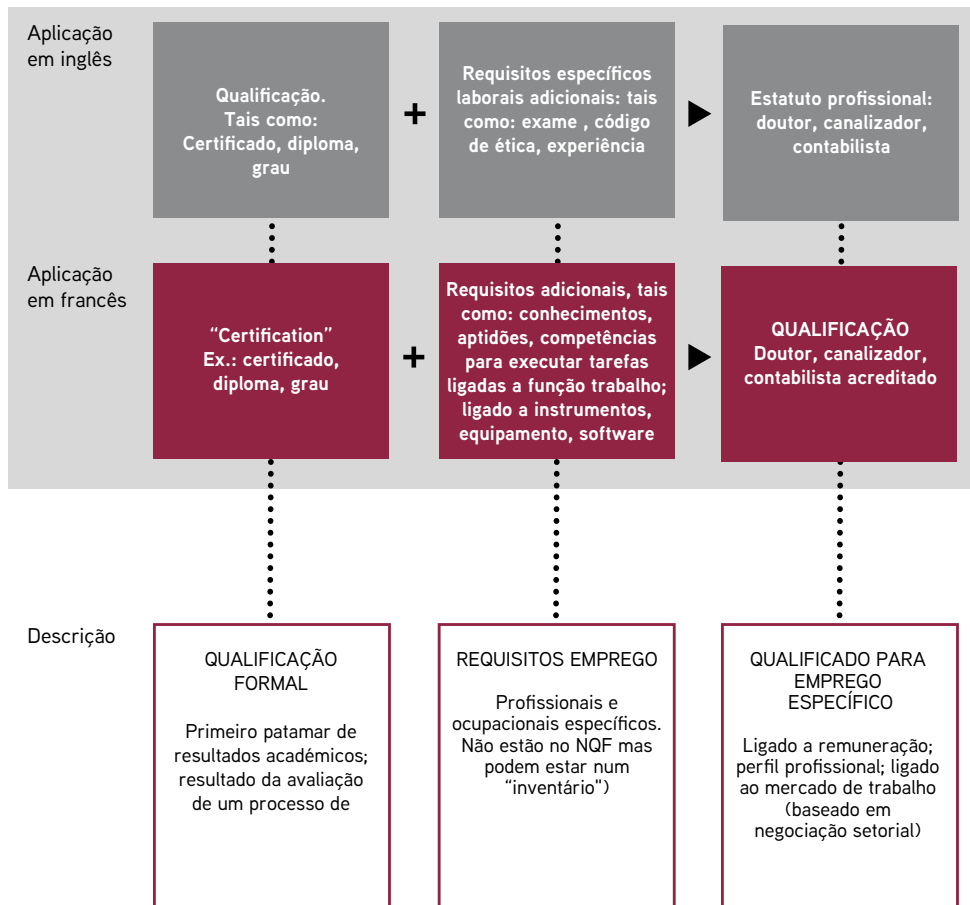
Aplicação em inglês

Qualificação. Tais como: Certificado, diploma, grau

+

Requisitos específicos laborais adicionais: tais como: exame , código de ética, experiência

Estatuto profissional: doutor, canalizador, contabilista

Aplicação em francês

"Certification" Ex.: certificado, diploma, grau

+

Requisitos adicionais, tais como: conhecimentos, aptidões, competências para executar tarefas ligadas a função trabalho; ligado a instrumentos, equipamento, software

QUALIFICAÇÃO Doutor, canalizador, contabilista acreditado

Descrição

QUALIFICAÇÃO FORMAL

Primeiro patamar de resultados académicos; resultado da avaliação de um processo de

REQUISITOS EMPREGO

Profissionais e ocupacionais específicos. Não estão no NQF mas podem estar num "inventário")

QUALIFICADO PARA EMPREGO ESPECÍFICO

Ligado a remuneração; perfil profissional; ligado ao mercado de trabalho (baseado em negociação setorial)